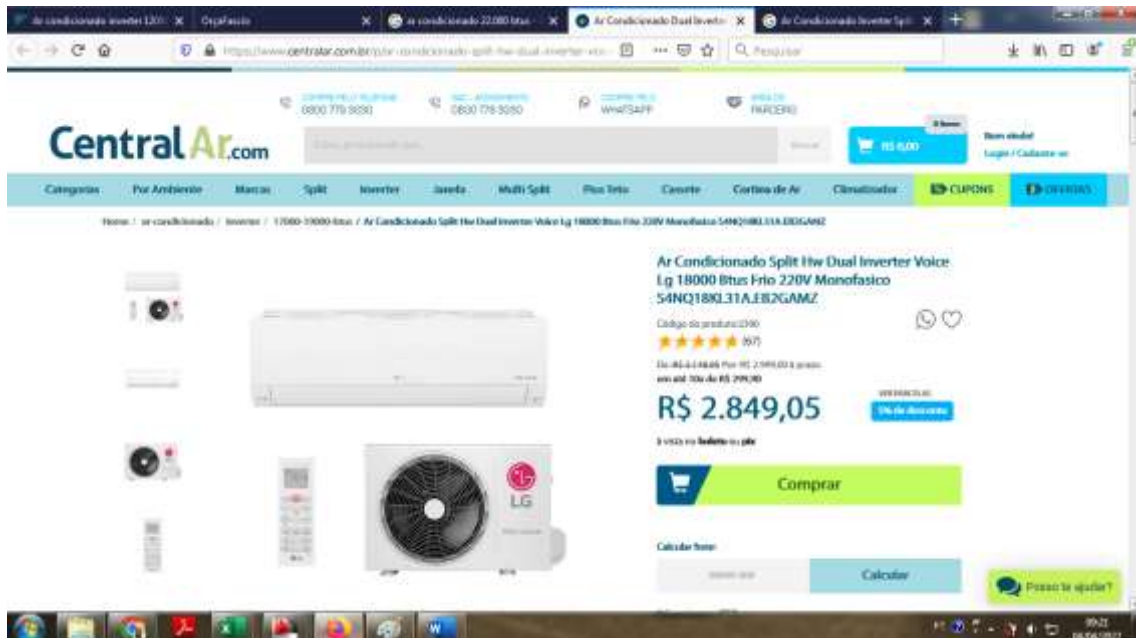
Ar condicionado inverter 1200 | OrçaFascio | ar condicionado 22.000 btus | Ar Condicionado Dual Inverter | Ar Condicionado Inverter Split

https://www.centralar.com.br/p/ar-condicionado-split-hw-dual-inverter-voic

Pesquisar

COMPRE PELO TELEFONE 0800 778 5050 | SAC - ATENDIMENTO 0800 778 5050 | COMPRE PELO WHATSAPP | SEJA UM PARCEIRO

CentralAr.com

R$ 0,00

Bem vindo!
Login / Cadastre-se

Categorias | Por Ambiente | Marcas | Split | Inverter | Janela | Multi Split | Piso Teto | Cassete | Cortina de Ar | Climatizador | CUPONS | OFERTAS

Home / ar-condicionado / inverter / 17000-19000-btus / Ar Condicionado Split Hw Dual Inverter Voice Lg 18000 Btus Frio 220V Monofasico S4NQ18KL31A.EB2GAMZ

Ar Condicionado Split Hw Dual Inverter Voice Lg 18000 Btus Frio 220V Monofasico S4NQ18KL31A.EB2GAMZ

Código do produto: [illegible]

(97)

De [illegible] Por R$ 2.999,00 à prazo
em até 10x de R$ 299,90

R$ 2.849,05

5% de desconto

à vista no boleto ou pix

Comprar

Calcular frete

Calcular

LG

Posso te ajudar?

09:21